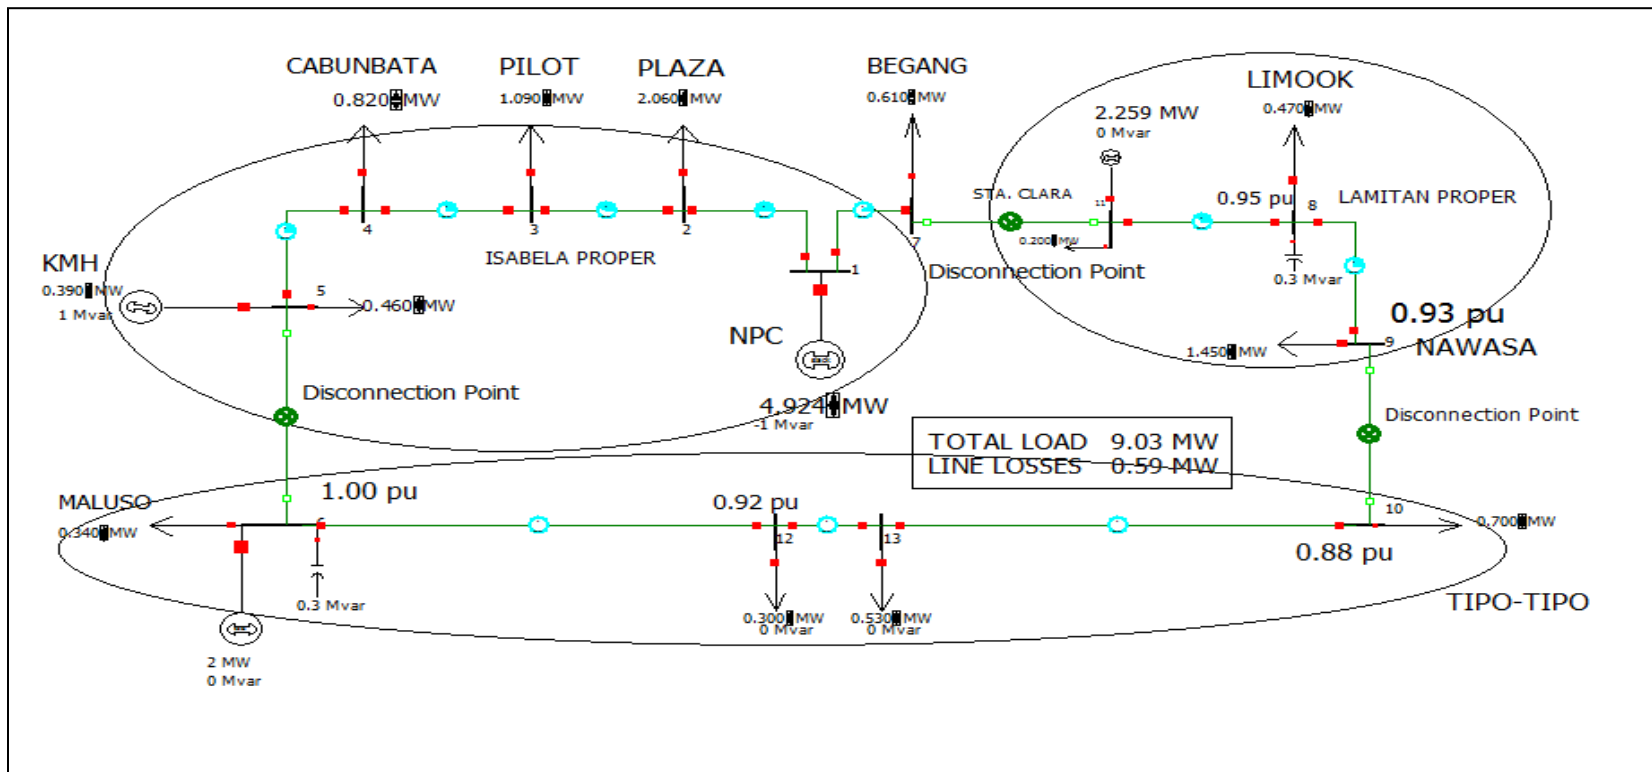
CABUNBATA
0.820 MW

PILOT
1.090 MW

PLAZA
2.060 MW

BEGANG
0.610 MW

LIMOOK
0.470 MW

2.259 MW
0 Mvar

STA. CLARA

0.95 pu

8

LAMITAN PROPER

11

0.200 MW

0.3 Mvar

4

3

2

7

1

ISABELA PROPER

Disconnection Point

KMH
0.390 MW
1 Mvar

5

0.460 MW

NPC

0.93 pu

9

NAWASA

1.450 MW

Disconnection Point

4.924 MW
-1 Mvar

Disconnection Point

| TOTAL LOAD | 9.03 MW |
|---|---|
| LINE LOSSES | 0.59 MW |

MALUSO
0.340 MW

1.00 pu

6

0.92 pu

12

13

10

0.700 MW

0.88 pu

0.3 Mvar

0.300 MW
0 Mvar

0.530 MW
0 Mvar

TIPO-TIPO

2 MW
0 Mvar